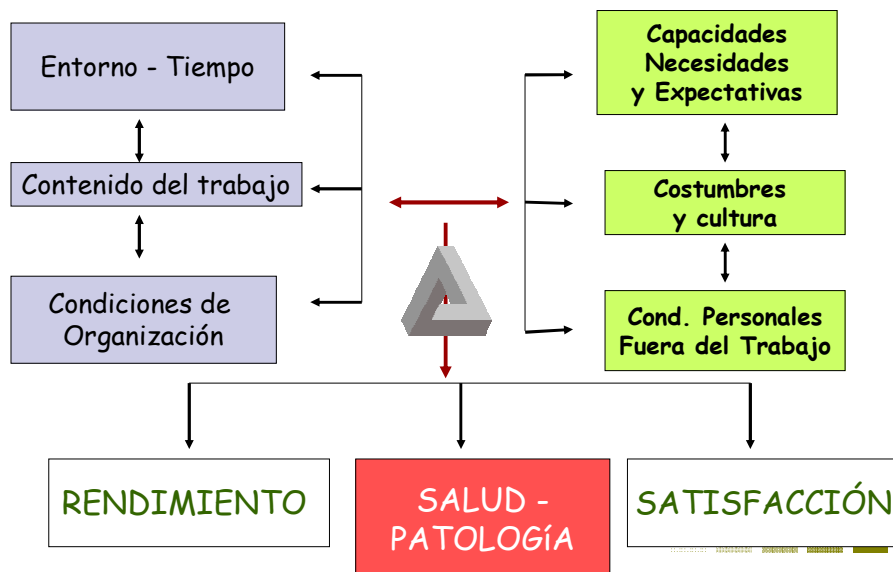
Entorno - Tiempo

Contenido del trabajo

Condiciones de Organización

Capacidades Necesidades y Expectativas

Costumbres y cultura

Cond. Personales Fuera del Trabajo

RENDIMIENTO

SALUD - PATOLOGÍA

SATISFACCIÓN